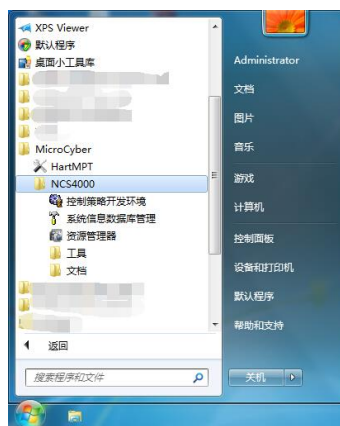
XPS Viewer
默认程序
桌面小工具库
MicroCyber
HartMPT
NCS4000
控制策略开发环境
系统信息数据库管理
资源管理器
工具
文档
返回
搜索程序和文件

Administrator
文档
图片
音乐
游戏
计算机
控制面板
设备和打印机
默认程序
帮助和支持
关机